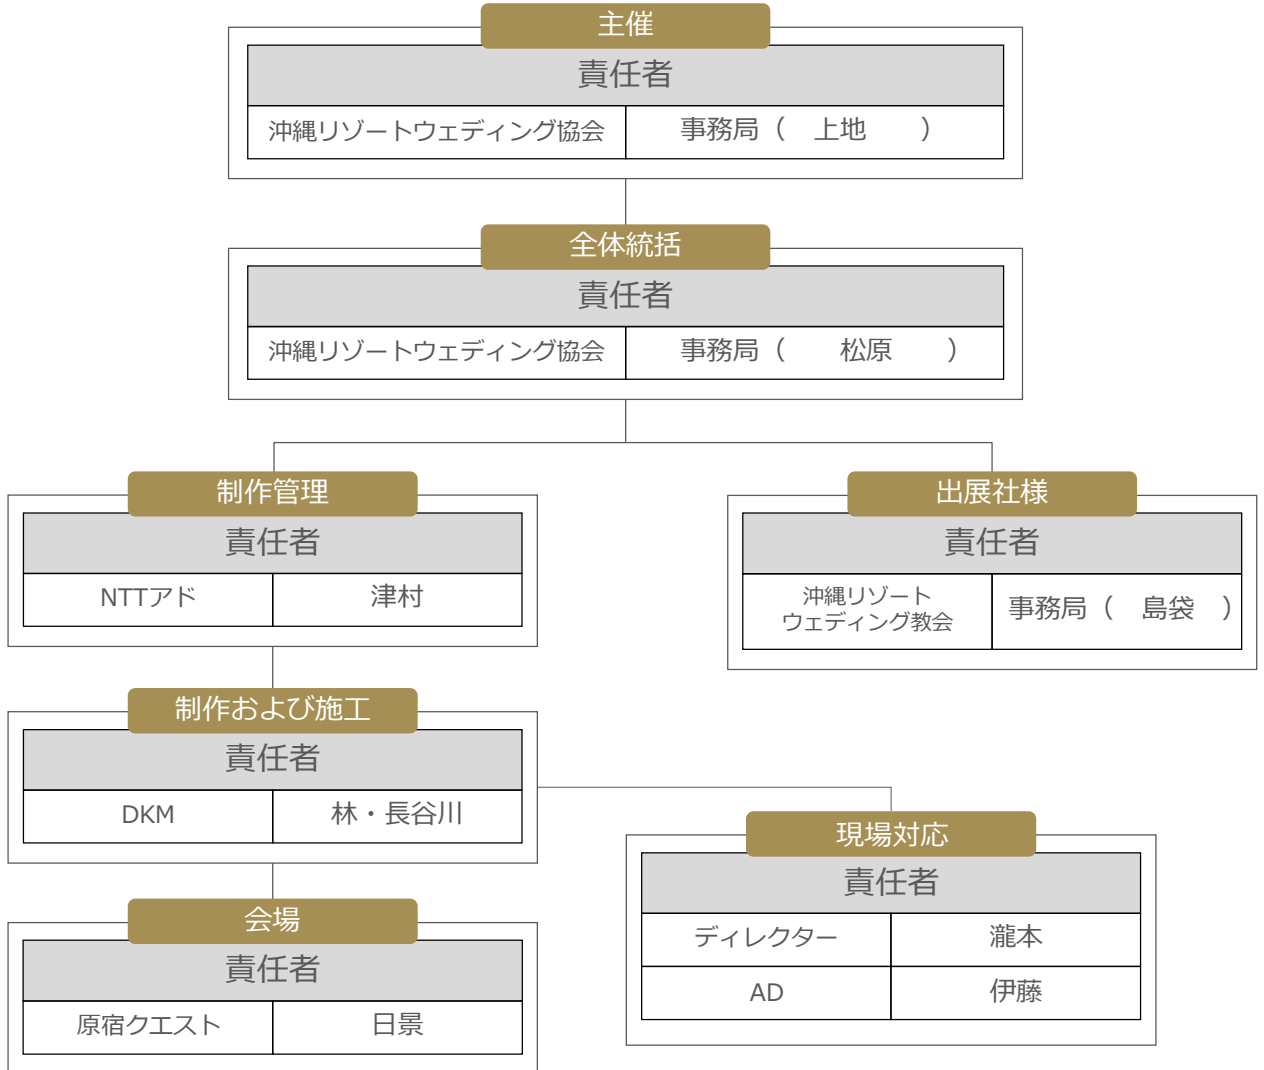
主催

責任者

| 沖縄リゾートウェディング協会 | 事務局（　上地　　） |
|---|---|

全体統括

責任者

| 沖縄リゾートウェディング協会 | 事務局（　　松原　　） |
|---|---|

制作管理

責任者

| NTTアド | 津村 |
|---|---|

出展社様

責任者

| 沖縄リゾート ウェディング教会 | 事務局（　島袋　） |
|---|---|

制作および施工

責任者

| DKM | 林・長谷川 |
|---|---|

会場

責任者

| 原宿クエスト | 日景 |
|---|---|

現場対応

責任者

| ディレクター | 瀧本 |
|---|---|
| AD | 伊藤 |